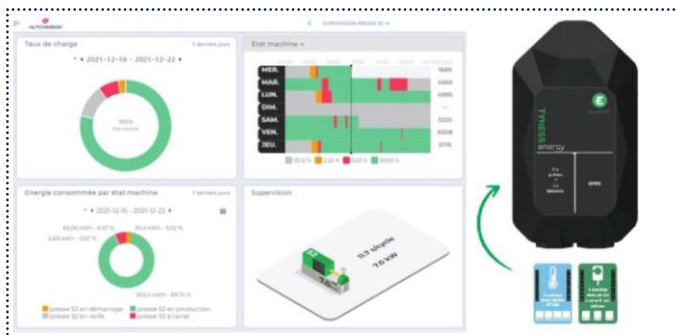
HUTCHINSON

SUPERVISION PRESSE 52

Taux de charge

7 derniers jours

2021-12-16 – 2021-12-22

100%

Etat machine

MER.

MAR.

LUN.

DIM.

SAM.

VEN.

JEU.

Energie consommée par état machine

7 derniers jours

2021-12-16 – 2021-12-22

presse 52 en démarrage

presse 52 en production

presse 52 en veille

presse 52 à l'arrêt

Supervision

11.7 s/cycle

7.0 kW

TYNESS

energy